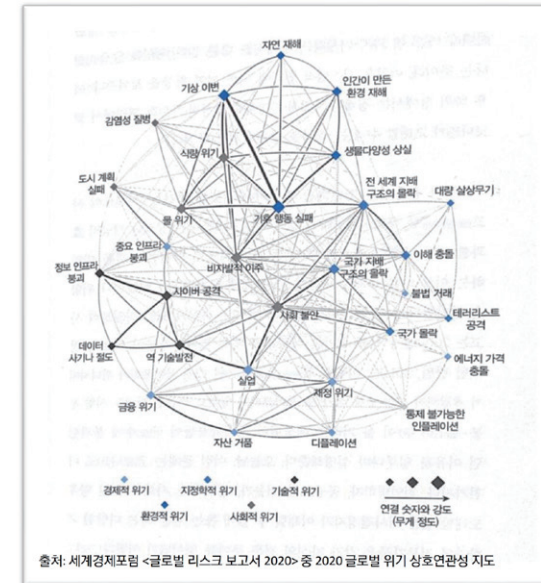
자연 재해

인간이 만든 환경 재해

기상 이변

감염성 질병

식량 위기

생물다양성 상실

도시 계획 실패

전 세계 지배 구조의 몰락

대량 살상무기

물 위기

기후 행동 실패

중요 인프라 붕괴

정보 인프라 붕괴

비자발적 이주

이해 충돌

국가 지배 구조의 몰락

사이버 공격

불법 거래

사회 불안

테러리스트 공격

데이터 사기나 절도

역 기술발전

국가 몰락

에너지 가격 충돌

실업

금융 위기

재정 위기

통제 불가능한 인플레이션

자산 거품

디플레이션

경제적 위기

지정학적 위기

기술적 위기

환경적 위기

사회적 위기

연결 숫자와 강도 (무게 정도)

출처: 세계경제포럼 <글로벌 리스크 보고서 2020> 중 2020 글로벌 위기 상호연관성 지도